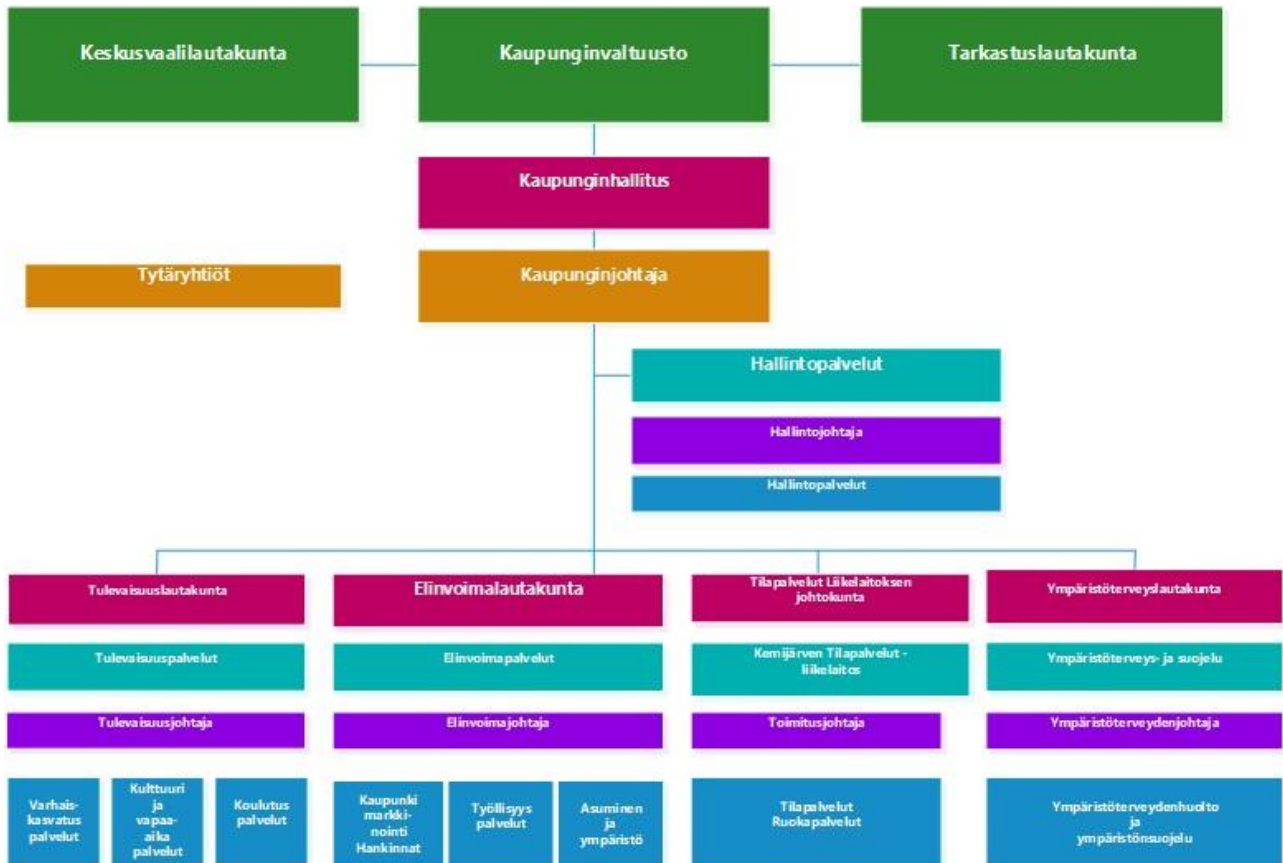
Keskusvaalilautakunta

Kaupunginvaltuusto

Tarkastuslautakunta

Kaupunginhallitus

Tytäryhtiöt

Kaupunginjohtaja

Hallintopalvelut

Hallintojohtaja

Hallintopalvelut

Tulevaisuuslautakunta

Tulevaisuuspalvelut

Tulevaisuusjohtaja

Varhaiskasvatus palvelut

Kulttuuri ja vapaa-aika palvelut

Koulutus palvelut

Elinvoimalautakunta

Elinvoimapalvelut

Elinvoimajohtaja

Kaupunki markkinointi Hankinnat

Työllisyys palvelut

Asuminen ja ympäristö

Tilapalvelut Liikelaitoksen johtokunta

Kemijärven Tilapalvelut -liikelaitos

Toimitusjohtaja

Tilapalvelut Ruokapalvelut

Ympäristöterveyslautakunta

Ympäristöterveys- ja suojelu

Ympäristöterveydenjohtaja

Ympäristöterveydenhuolto ja ympäristönsuojelu